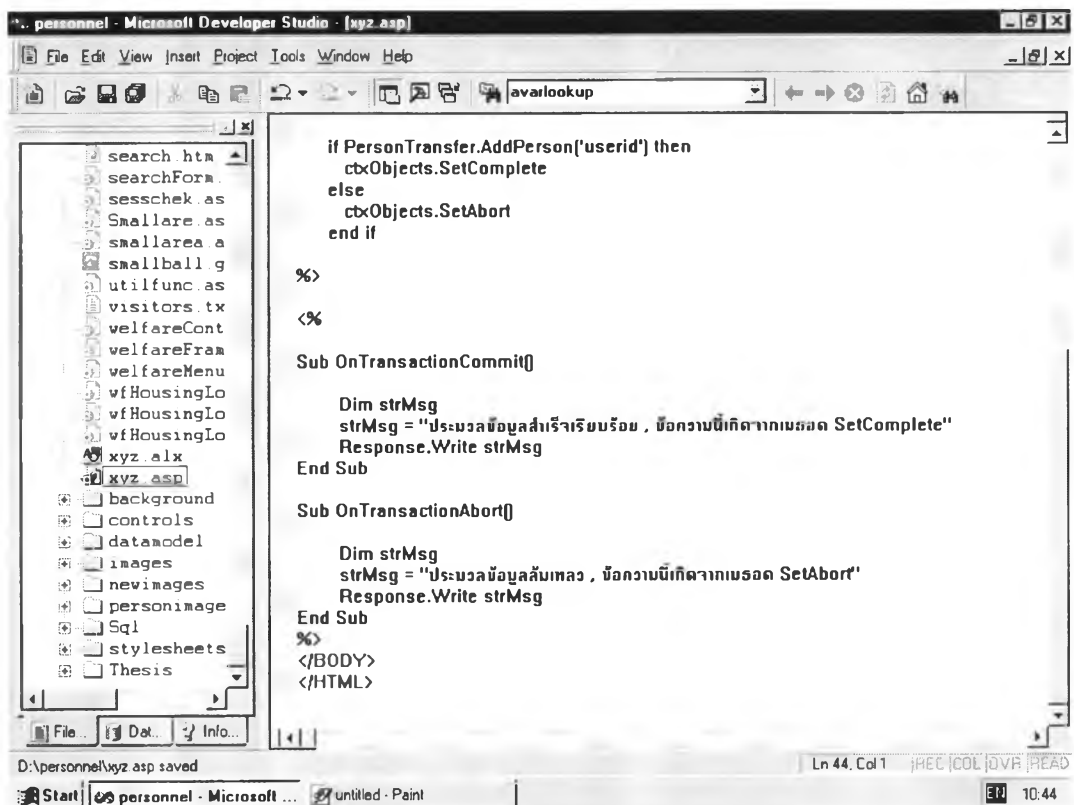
personnel - Microsoft Developer Studio - [xyz.asp]

File Edit View Insert Project Tools Window Help

avarlookup

search.htm
searchForm.
sesschek.as
Smallare.as
smallarea.a
smallball.g
utilfunc.as
visitors.tx
welfareCont
welfareFram
welfareMenu
wfHousingLo
wfHousingLo
wfHousingLo
xyz.alx
xyz.asp
background
controls
datamodel
images
newimages
personimage
Sql
stylesheets
Thesis

File.. Dat.. Info...

if PersonTransfer.AddPerson('userid') then
ctxObjects.SetComplete
else
ctxObjects.SetAbort
end if

%>

<%

Sub OnTransactionCommit()

Dim strMsg
strMsg = "ประมวลข้อมูลสำเร็จเรียบร้อย , ข้อความนี้เกิดจากเมธอด SetComplete"
Response.Write strMsg
End Sub

Sub OnTransactionAbort()

Dim strMsg
strMsg = "ประมวลข้อมูลล้มเหลว , ข้อความนี้เกิดจากเมธอด SetAbort"
Response.Write strMsg
End Sub
%>
</BODY>
</HTML>

D:\personnel\xyz.asp saved

Ln 44, Col 1 REC COL OVR READ

Start personnel - Microsoft ... untitled - Paint EN 10:44